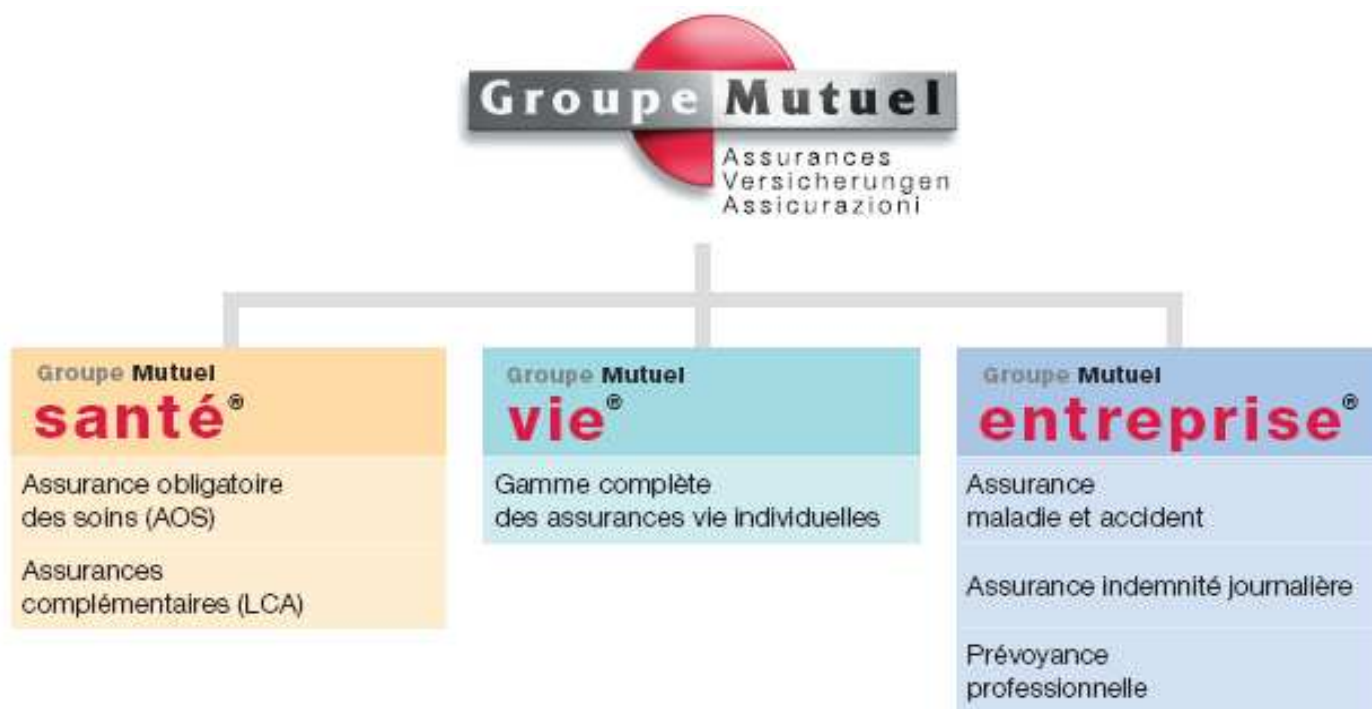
Groupe Mutuel
Assurances
Versicherungen
Assicurazioni

Groupe Mutuel
santé®

Assurance obligatoire des soins (AOS)

Assurances complémentaires (LCA)

Groupe Mutuel
vie®

Gamme complète des assurances vie individuelles

Groupe Mutuel
entreprise®

Assurance maladie et accident

Assurance indemnité journalière

Prévoyance professionnelle